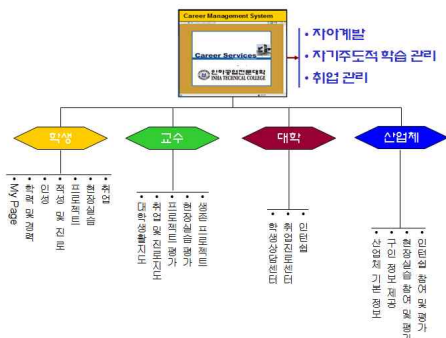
Career Management System

Career Services

인하공업전문대학
INHA TECHNICAL COLLEGE

• 자아계발
• 자기주도적 학습 관리
• 취업 관리

학생

• My Page
• 학적 및 경력
• 인성
• 적성 및 진로
• 프로젝트
• 현장실습
• 취업

교수

• 대학생활지도
• 취업 및 진로지도
• 프로젝트 평가
• 현장실습 평가
• 생애 프로젝트

대학

• 학생상담센터
• 취업진로센터
• 인턴쉽

산업체

• 산업체 기본 정보
• 구인 정보 제공
• 현장실습 참여 및 평가
• 인턴쉽 참여 및 평가